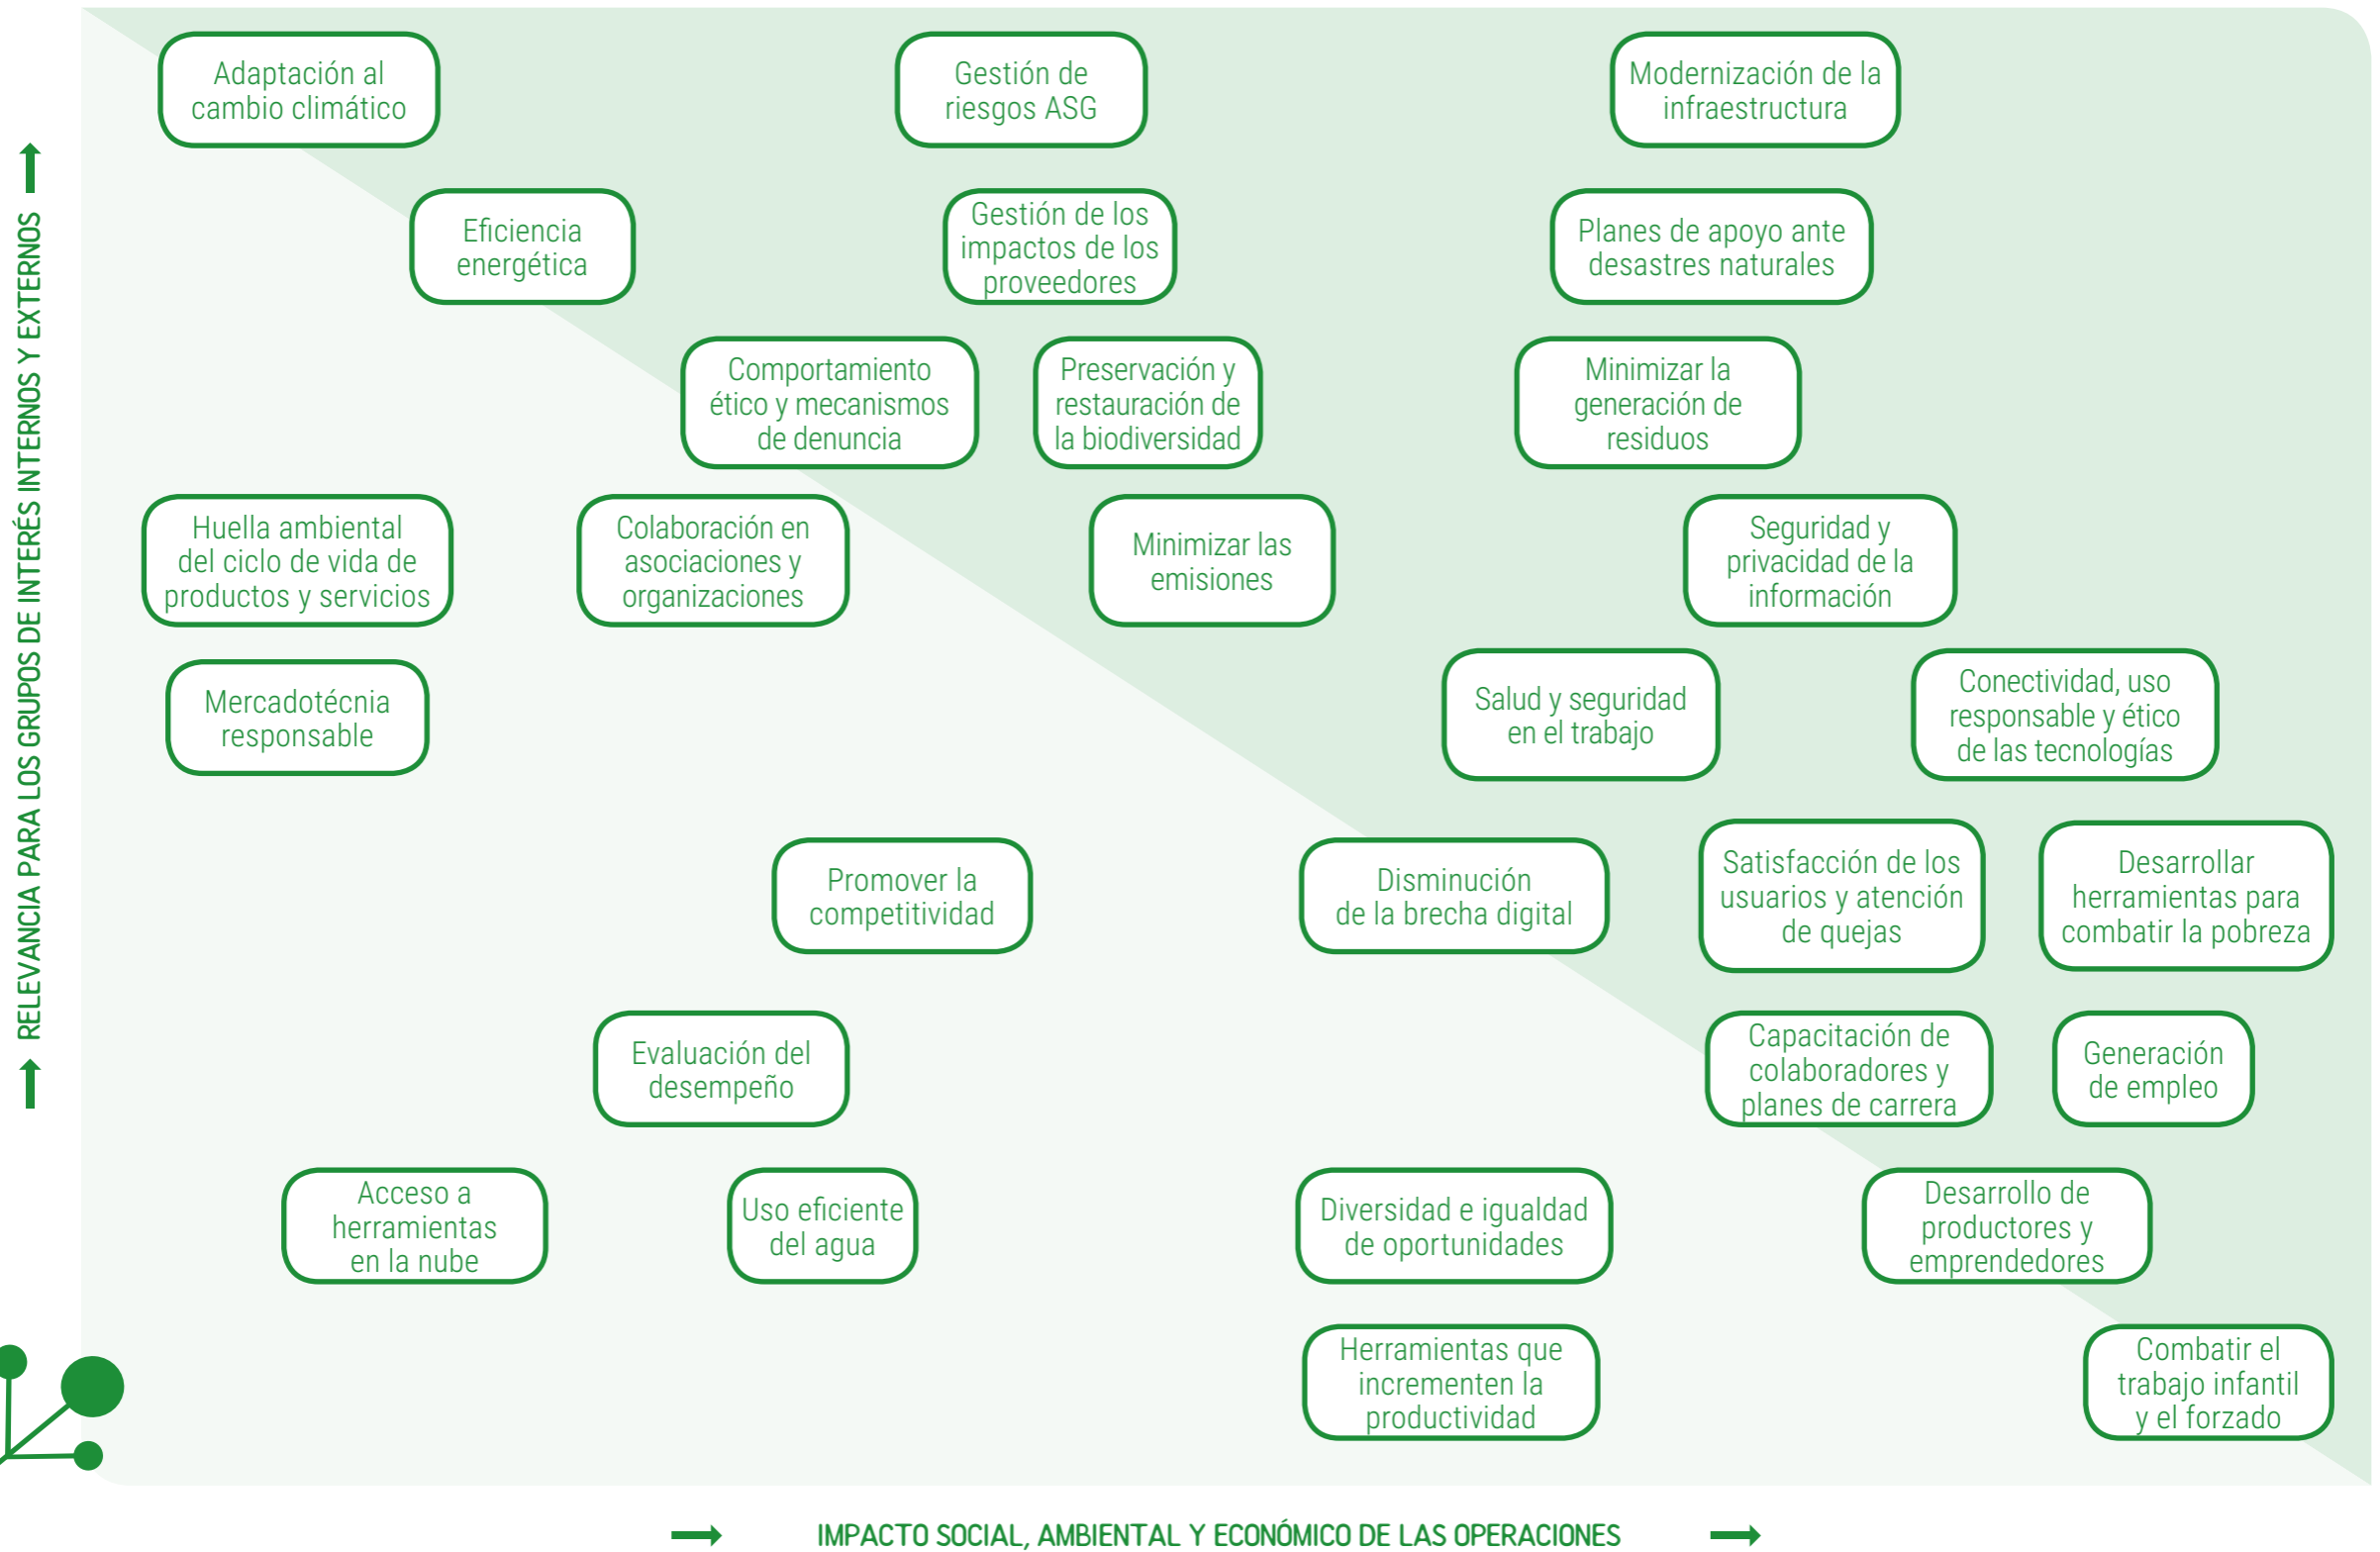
RELEVANCIA PARA LOS GRUPOS DE INTERÉS INTERNOS Y EXTERNOS

Adaptación al cambio climático

Gestión de riesgos ASG

Modernización de la infraestructura

Eficiencia energética

Gestión de los impactos de los proveedores

Planes de apoyo ante desastres naturales

Comportamiento ético y mecanismos de denuncia

Preservación y restauración de la biodiversidad

Minimizar la generación de residuos

Huella ambiental del ciclo de vida de productos y servicios

Colaboración en asociaciones y organizaciones

Minimizar las emisiones

Seguridad y privacidad de la información

Mercadotécnia responsable

Salud y seguridad en el trabajo

Conectividad, uso responsable y ético de las tecnologías

Promover la competitividad

Disminución de la brecha digital

Satisfacción de los usuarios y atención de quejas

Desarrollar herramientas para combatir la pobreza

Evaluación del desempeño

Capacitación de colaboradores y planes de carrera

Generación de empleo

Acceso a herramientas en la nube

Uso eficiente del agua

Diversidad e igualdad de oportunidades

Desarrollo de productores y emprendedores

Herramientas que incrementen la productividad

Combatir el trabajo infantil y el forzado

IMPACTO SOCIAL, AMBIENTAL Y ECONÓMICO DE LAS OPERACIONES